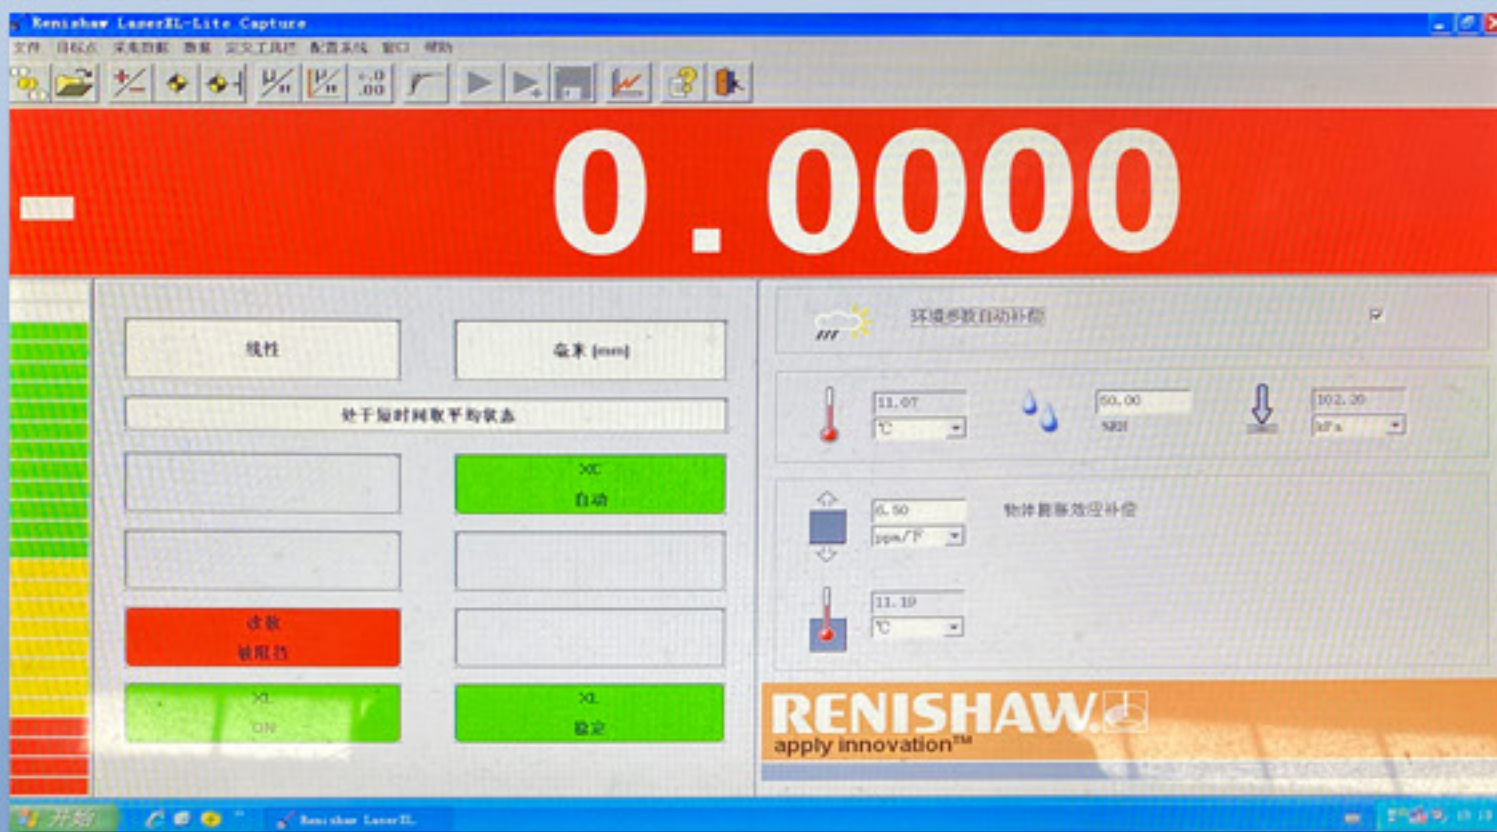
Renishaw LaserXL-Lite Capture

文件 目标点 采集数据 数据 实用工具栏 配置系统 窗口 帮助

-0.0000

线性

毫米 (mm)

处于短时间取平均状态

XC
自动

读数
被阻挡

XL
ON

XL
稳定

环境参数自动补偿

11.07
℃

50.00
%RH

102.20
kPa

6.50
ppm/°F

物体膨胀效应补偿

11.19
℃

RENISHAW
apply innovation™

开始

Renishaw LaserXL